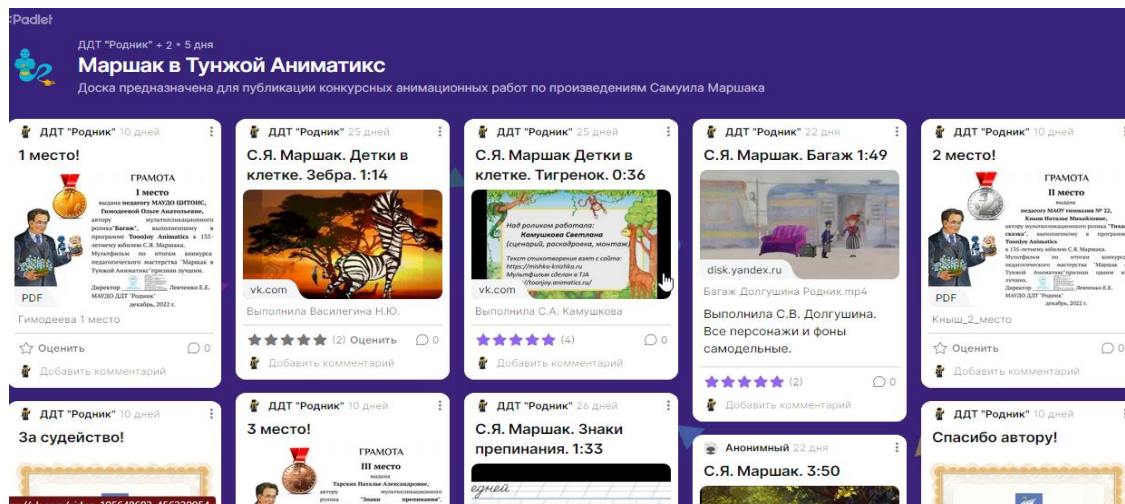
:Padlet

ДДТ "Родник" + 2 • 5 дня

Маршак в Тунжой Аниматикс

Доска предназначена для публикации конкурсных анимационных работ по произведениям Самуила Маршака

ДДТ "Родник" 10 дней

1 место!

ГРАМОТА
I место
выдана педагогу МАУДО ЦИТОИС, Гимодеевой Ольге Анатольевне, автору мультипликационного ролика "Багаж", выполненному в программе Toonjoy Animatics к 135-летнему юбилею С.Я. Маршака. Мультфильм по итогам конкурса педагогического мастерства "Маршак в Тунжой Аниматикс" признан лучшим.
Директор МАУДО ДДТ "Родник" Левченко Е.Е.
декабрь, 2022 г.

PDF

Гимодеева 1 место

Оценить 0

Добавить комментарий

ДДТ "Родник" 25 дней

С.Я. Маршак. Детки в клетке. Зебра. 1:14

vk.com

Выполнила Василегина Н.Ю.

(2) Оценить 0

Добавить комментарий

ДДТ "Родник" 25 дней

С.Я. Маршак Детки в клетке. Тигренок. 0:36

Над роликом работала: Камушкова Светлана (сценарий, раскадровка, монтаж)
Текст стихотворения взят с сайта: https://mishka-knizhka.ru
Мультфильм сделан в ТЈА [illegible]//toonjoy.animatics.ru/

vk.com

Выполнила С.А. Камушкова

(4) 0

Добавить комментарий

ДДТ "Родник" 22 дня

С.Я. Маршак. Багаж 1:49

disk.yandex.ru

Багаж Долгушина Родник.mp4

Выполнила С.В. Долгушина. Все персонажи и фоны самодельные.

(2) 0

Добавить комментарий

ДДТ "Родник" 10 дней

2 место!

ГРАМОТА
II место
выдана педагогу МАОУ гимназия № 22, Кныш Наталье Михайловне, автору мультипликационного ролика "Глупая сказка", выполненному в программе Toonjoy Animatics к 135-летнему юбилею С.Я. Маршака. Мультфильм по итогам конкурса педагогического мастерства "Маршак в Тунжой Аниматикс" признан одним из лучших.
Директор МАУДО ДДТ "Родник" Левченко Е.Е.
декабрь, 2022 г.

PDF

Кныш_2_место

Оценить 0

Добавить комментарий

ДДТ "Родник" 10 дней

За судейство!

ДДТ "Родник" 10 дней

3 место!

ГРАМОТА
III место
выдана педагогу Тарских Наталье Александровне, автору мультипликационного ролика "Знаки препинания", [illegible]

ДДТ "Родник" 26 дней

С.Я. Маршак. Знаки препинания. 1:33

Анонимный 22 дня

С.Я. Маршак. 3:50

ДДТ "Родник" 10 дней

Спасибо автору!